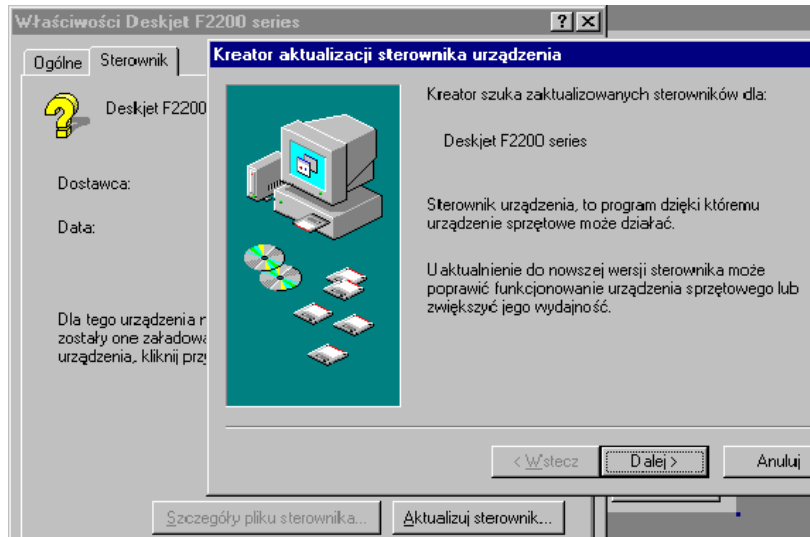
Właściwości Deskjet F2200 series

Ogólne | Sterownik

Deskjet F2200

Dostawca:

Data:

Dla tego urządzenia n
zostały one załadowa
urządzenia, kliknij przy

Kreator aktualizacji sterownika urządzenia

Kreator szuka zaktualizowanych sterowników dla:

Deskjet F2200 series

Sterownik urządzenia, to program dzięki któremu urządzenie sprzętowe może działać.

Uaktualnienie do nowszej wersji sterownika może poprawić funkcjonowanie urządzenia sprzętowego lub zwiększyć jego wydajność.

< Wstecz | Dalej > | Anuluj

Szczegóły pliku sterownika... | Aktualizuj sterownik...